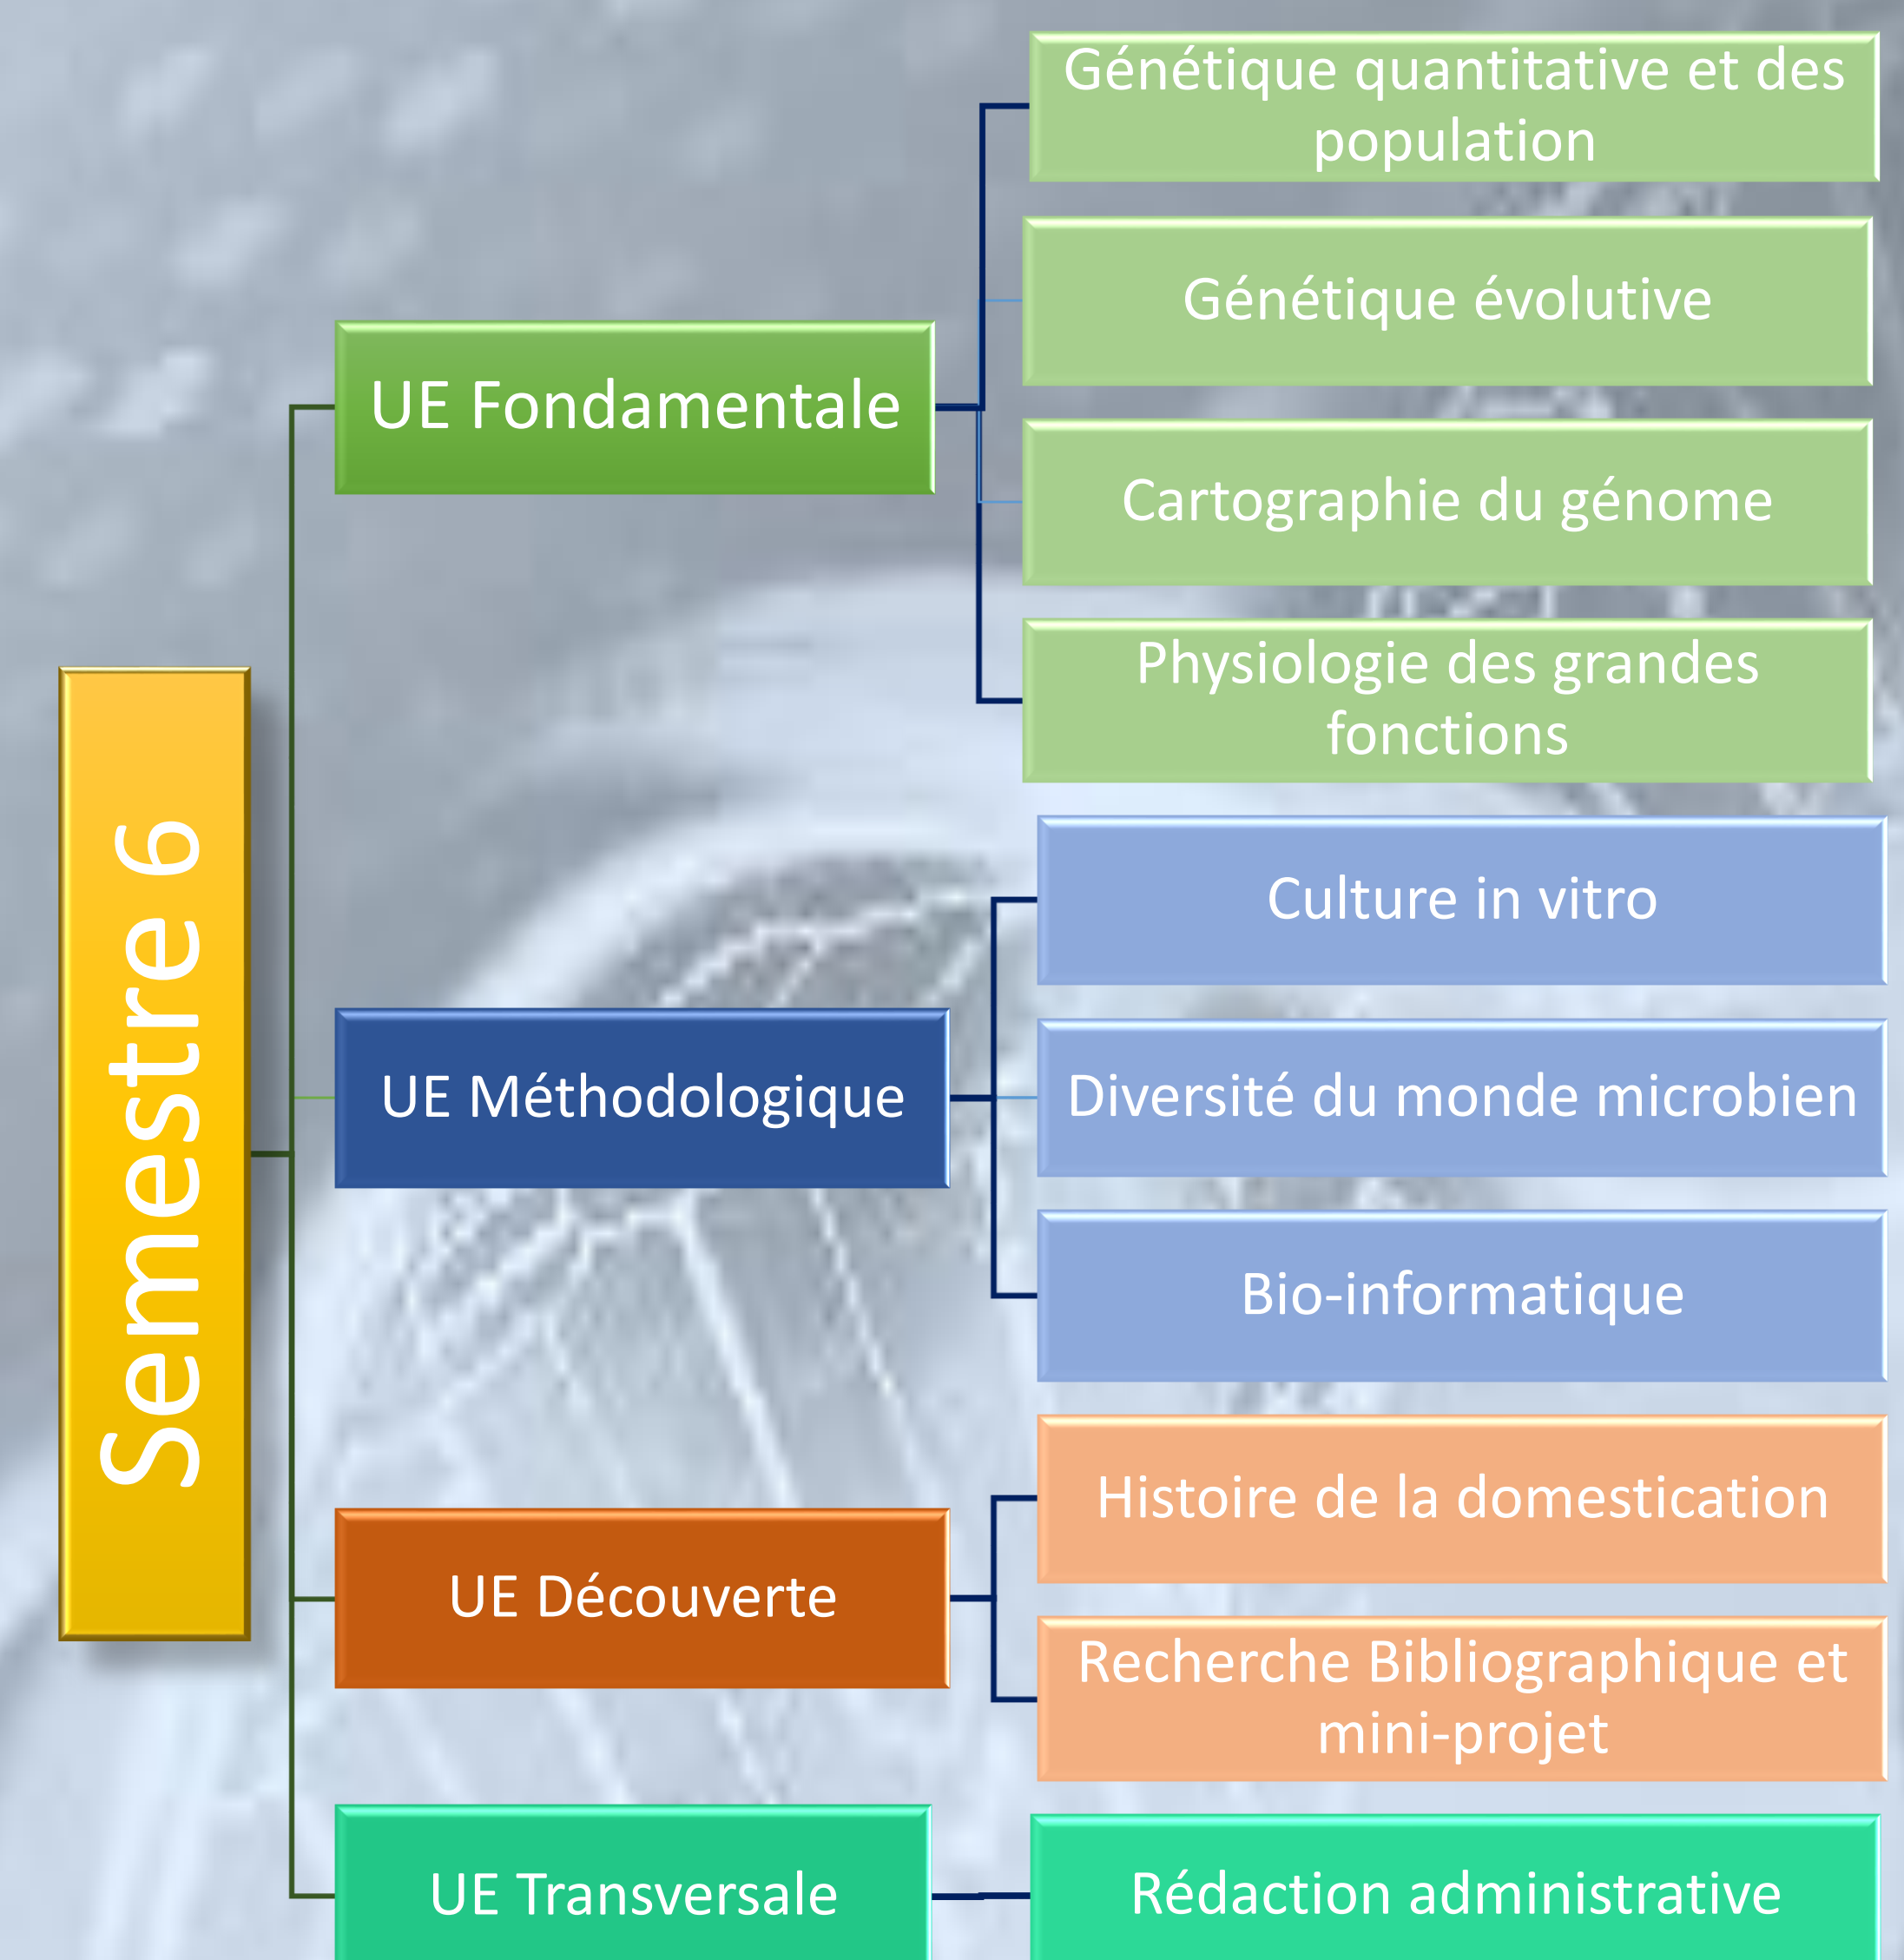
Semestre 6

UE Fondamentale

Génétique quantitative et des population

Génétique évolutive

Cartographie du génome

Physiologie des grandes fonctions

UE Méthodologique

Culture in vitro

Diversité du monde microbien

Bio-informatique

UE Découverte

Histoire de la domestication

Recherche Bibliographique et mini-projet

UE Transversale

Rédaction administrative